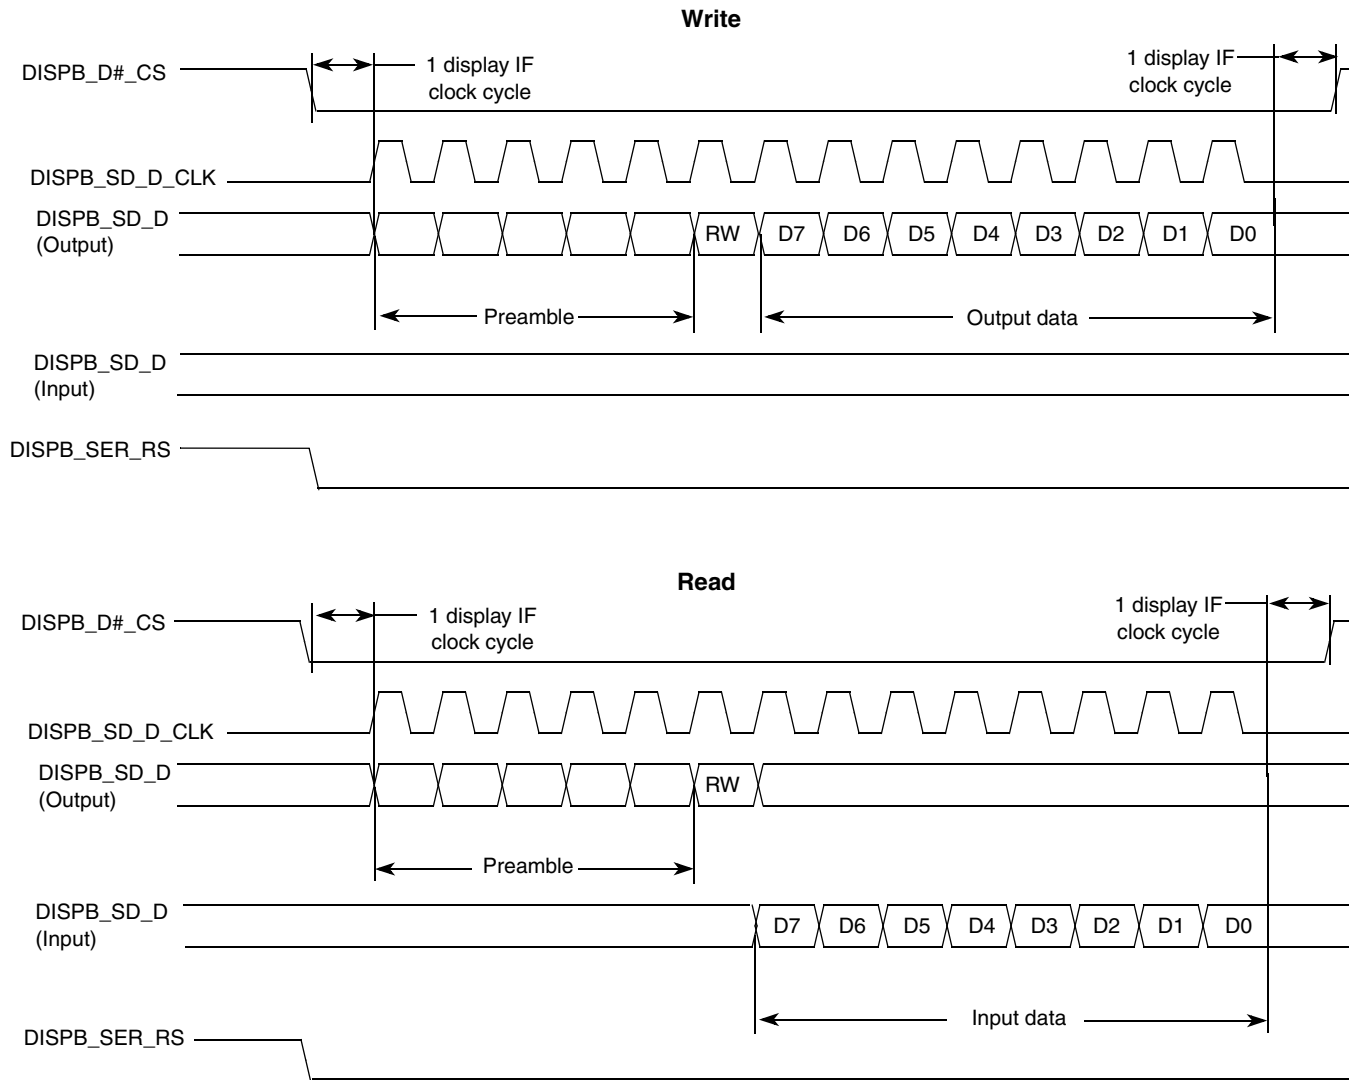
Write

DISPB_D#_CS

1 display IF clock cycle

1 display IF clock cycle

DISPB_SD_D_CLK

DISPB_SD_D (Output)

RW D7 D6 D5 D4 D3 D2 D1 D0

Preamble

Output data

DISPB_SD_D (Input)

DISPB_SER_RS

Read

DISPB_D#_CS

1 display IF clock cycle

1 display IF clock cycle

DISPB_SD_D_CLK

DISPB_SD_D (Output)

RW

Preamble

DISPB_SD_D (Input)

D7 D6 D5 D4 D3 D2 D1 D0

Input data

DISPB_SER_RS